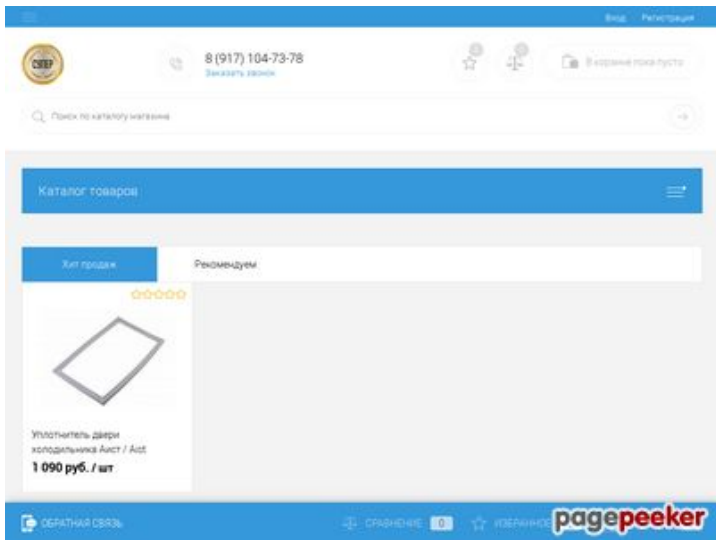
Вход Регистрация

СВВР

8 (917) 104-73-78
Заказать звонок

0

0

В корзине пока пусто

Поиск по каталогу магазина

Каталог товаров

Хит продаж

Рекомендуем

Уплотнитель двери холодильника Аист / Aist
1 090 руб. / шт

ОБРАТНАЯ СВЯЗЬ

СРАВНЕНИЕ 0

ИЗБРАННОЕ

pagepeeker